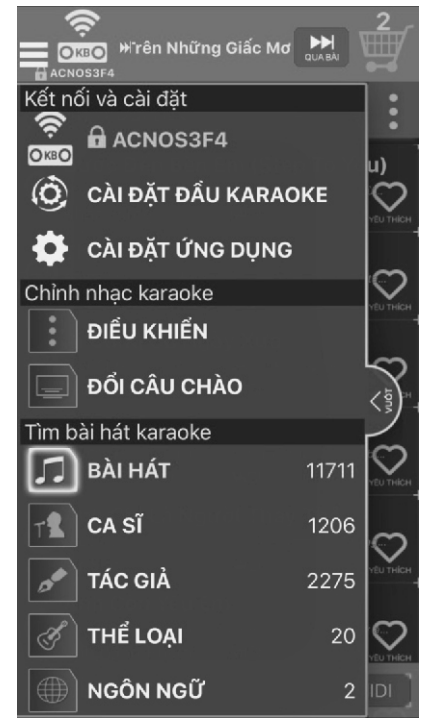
OKBO ACNOS3F4 ▶Trên Những Giấc Mơ QUA BÀI 2

Kết nối và cài đặt

OKBO ACNOS3F4

CÀI ĐẶT ĐẦU KARAOKE

CÀI ĐẶT ỨNG DỤNG

Chỉnh nhạc karaoke

ĐIỀU KHIỂN

ĐỔI CÂU CHÀO

Tìm bài hát karaoke

BÀI HÁT 11711

CA SĨ 1206

TÁC GIẢ 2275

THỂ LOẠI 20

NGÔN NGỮ 2

u)

YÊU THÍCH

YÊU THÍCH

VUỐT

YÊU THÍCH

YÊU THÍCH

YÊU THÍCH

IDI